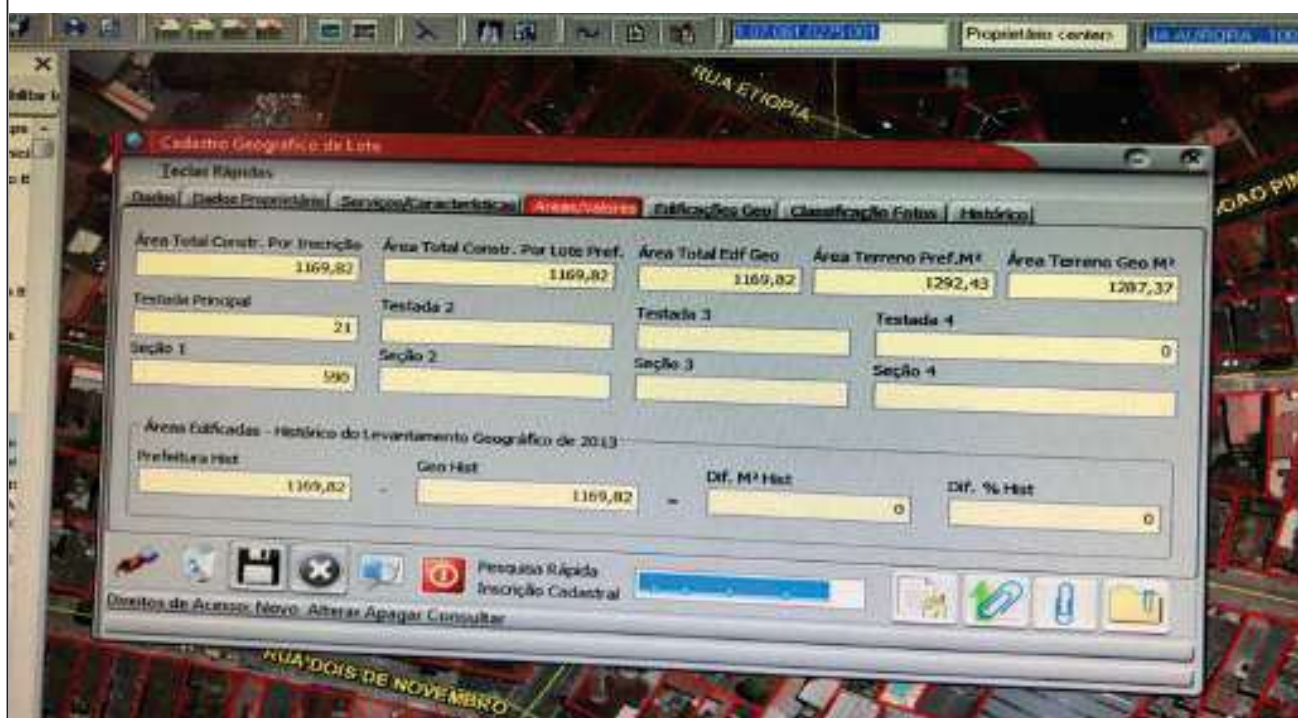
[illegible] Proprietário contém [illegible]

RUA ETIOPIA

Cadastro Geografico de Lote

Teclas Rápidas

Dados | Dados Proprietário | Serviços/Características | Áreas/Valores | Edificações Geo | Classificação Fotos | Histórico

Área Total Constr. Por Inscrição 1169,82

Área Total Constr. Por Lote Pref. 1169,82

Área Total Edf Geo 1169,82

Área Terreno Pref.M² 1292,43

Área Terreno Geo M² 1287,37

Testada Principal 21

Testada 2

Testada 3

Testada 4 0

Seção 1 590

Seção 2

Seção 3

Seção 4

Área Edificadas - Histórico do Levantamento Geográfico de 2013

Prefeitura Hist 1169,82 - Geo Hist 1169,82 = Dif. M² Hist 0 Dif. % Hist 0

Pesquisa Rápida Inscrição Cadastral

Direitos de Acesso: Novo Alterar Apagar Consultar

RUA DOIS DE NOVEMBRO

JOAO PI